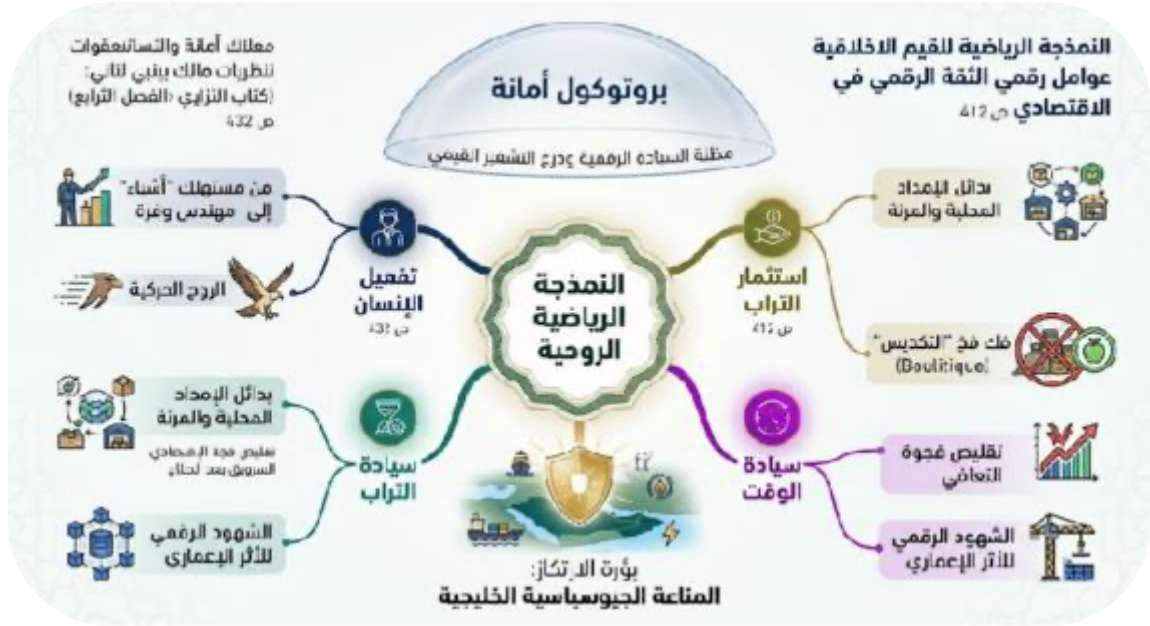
النمذجة الرياضية للقيم الاخلاقية عوامل رقمي الثقة الرقمي في الاقتصادي ص 412

معلالك أمانة والتساتنعفوات تنظرات مالك ينبي لثاني: (كتاب النزايي «الفصل الترابع) ص 432

بروتوكول أمانة

مظلة السيادة الرقمية ودرع التشعير القيمي

من مستهلك "أشياء" إلى مهندس وغرة

الزرج الحركية

تفعيل الإنسان
ص 432

النمذجة الرياضية الروحية

استثمار التراب
ص 412

بدائل الإمداد المحلية والمرنة

فك فخ "التكديس" (Boulitique)

بدائل الإمداد المحلية والمرنة

تقليص فجة الاقتصادي السوق بعد لحتاء

سيادة التراب

سيادة الوقت

تقليص فجوة التعافي

الشهود الرقمي للأثر الإعماري

الشهود الرقمي للأثر الإعماري

بؤرة الارتكاز:
المناعة الجيوسياسية الخليجية